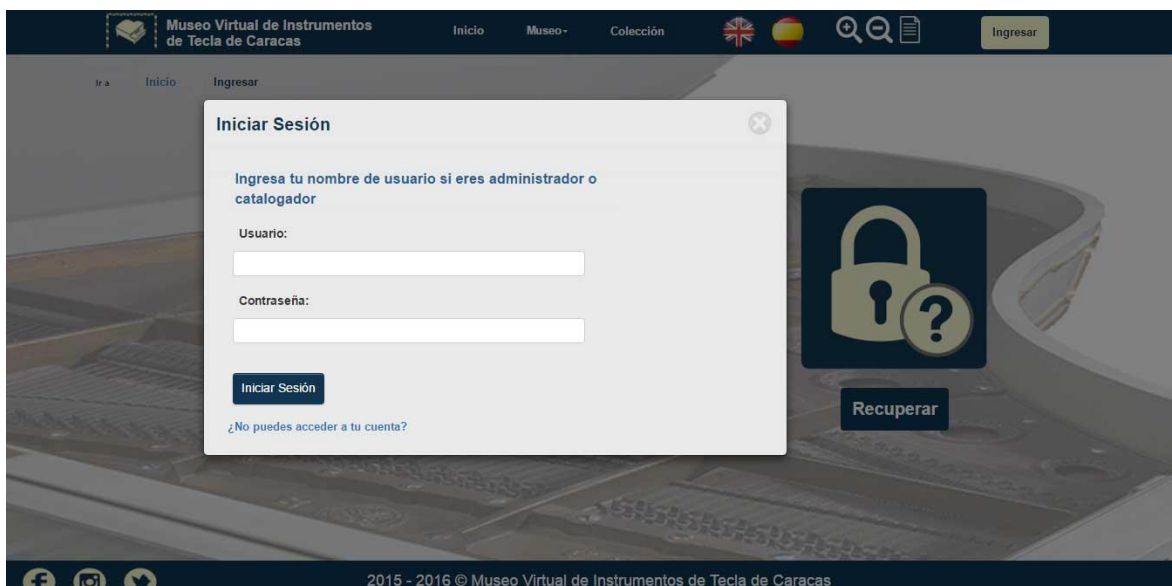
Museo Virtual de Instrumentos de Tecla de Caracas

Inicio Museo Colección

Ingresar

Ir a Inicio Ingresar

Iniciar Sesión

Ingresa tu nombre de usuario si eres administrador o catalogador

Usuario:

Contraseña:

Iniciar Sesión

¿No puedes acceder a tu cuenta?

Recuperar

2015 - 2016 © Museo Virtual de Instrumentos de Tecla de Caracas